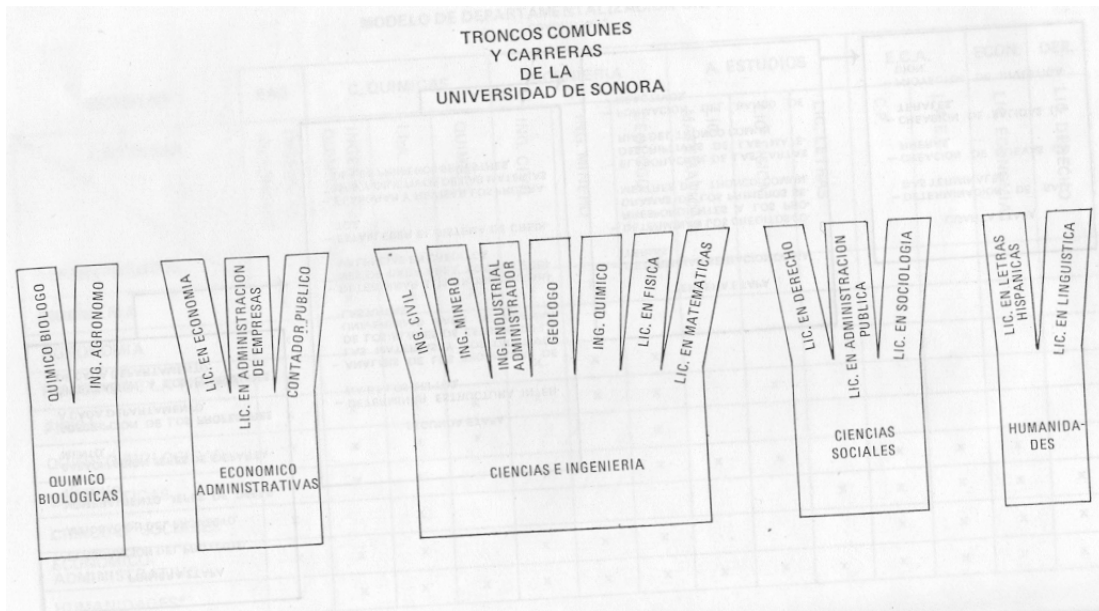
TRONCOS COMUNES
Y CARRERAS
DE LA
UNIVERSIDAD DE SONORA

QUIMICO BIOLOGO
ING. AGRONOMO
QUIMICO BIOLOGICAS

LIC. EN ECONOMIA
LIC. EN ADMINISTRACION DE EMPRESAS
CONTADOR PUBLICO
ECONOMICO ADMINISTRATIVAS

ING. CIVIL
ING. MINERO
ING. INDUSTRIAL ADMINISTRADOR
GEOLOGO
ING. QUIMICO
LIC. EN FISICA
LIC. EN MATEMATICAS
CIENCIAS E INGENIERIA

LIC. EN DERECHO
LIC. EN ADMINISTRACION PUBLICA
LIC. EN SOCIOLOGIA
CIENCIAS SOCIALES

LIC. EN LETRAS HISPANICAS
LIC. EN LINGUISTICA
HUMANIDADES